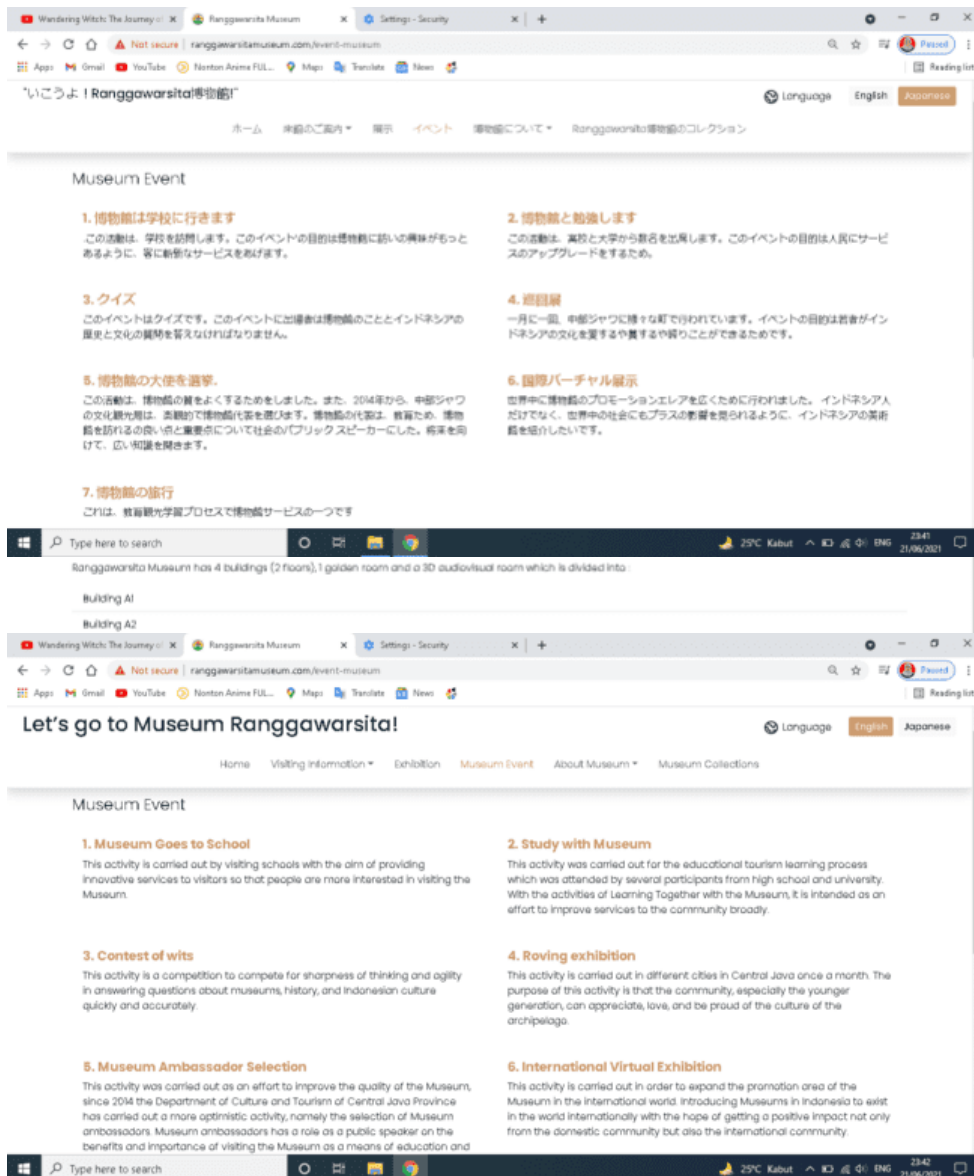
Wandering Witch: The Journey of ✕ | Ranggawarsita Museum ✕ | Settings - Security ✕ | +

Not secure | ranggawarsitamuseum.com/event-museum

Paused

Apps Gmail YouTube Nonton Anime FUL... Maps Translate News

Reading list

"いこうよ！Ranggawarsita博物館!"

Language English Japanese

ホーム 来館のご案内 ▾ 展示 イベント 博物館について ▾ Ranggawarsita博物館のコレクション

Museum Event

1. 博物館は学校に行きます

この活動は、学校を訪問します。このイベントの目的は博物館に訪いの興味がもっとあるように、客に新鮮なサービスをあげます。

2. 博物館と勉強します

この活動は、高校と大学から数名を出展します。このイベントの目的は人民にサービスのアップグレードをするため。

3. クイズ

このイベントはクイズです。このイベントに出場者は博物館のこととインドネシアの歴史と文化の質問を答えなければなりません。

4. 巡回展

一月に一回、中部ジャワに様々な町で行われています。イベントの目的は若者がインドネシアの文化を愛するや賞するや誇りことができるためです。

5. 博物館の大使を選挙。

この活動は、博物館の質をよくするためをしました。また、2014年から、中部ジャワの文化観光局は、楽観的で博物館代表を選びます。博物館の代表は、教育ため、博物館を訪れるの良い点と重要点について社会のパブリック スピーカーにした。将来を向けて、広い知識を聞きます。

6. 国際バーチャル展示

世界中に博物館のプロモーションエレアを広くために行われました。インドネシア人だけでなく、世界中の社会にもプラスの影響を見られるように、インドネシアの美術館を紹介したいです。

7. 博物館の旅行

これは、教育観光学習プロセスで博物館サービスの一つです

Type here to search

25°C Kabut ENG 23:41 21/06/2021

Ranggawarsita Museum has 4 buildings (2 floors), 1 golden room and a 3D audiovisual room which is divided into :

Building A1

Building A2

Wandering Witch: The Journey of ✕ | Ranggawarsita Museum ✕ | Settings - Security ✕ | +

Not secure | ranggawarsitamuseum.com/event-museum

Paused

Apps Gmail YouTube Nonton Anime FUL... Maps Translate News

Reading list

Let's go to Museum Ranggawarsita!

Language English Japanese

Home Visiting Information ▾ Exhibition Museum Event About Museum ▾ Museum Collections

Museum Event

1. Museum Goes to School

This activity is carried out by visiting schools with the aim of providing innovative services to visitors so that people are more interested in visiting the Museum.

2. Study with Museum

This activity was carried out for the educational tourism learning process which was attended by several participants from high school and university. With the activities of Learning Together with the Museum, it is intended as an effort to improve services to the community broadly.

3. Contest of wits

This activity is a competition to compete for sharpness of thinking and agility in answering questions about museums, history, and Indonesian culture quickly and accurately.

4. Roving exhibition

This activity is carried out in different cities in Central Java once a month. The purpose of this activity is that the community, especially the younger generation, can appreciate, love, and be proud of the culture of the archipelago.

5. Museum Ambassador Selection

This activity was carried out as an effort to improve the quality of the Museum, since 2014 the Department of Culture and Tourism of Central Java Province has carried out a more optimistic activity, namely the selection of Museum ambassadors. Museum ambassadors has a role as a public speaker on the benefits and importance of visiting the Museum as a means of education and

6. International Virtual Exhibition

This activity is carried out in order to expand the promotion area of the Museum in the international world. Introducing Museums in Indonesia to exist in the world internationally with the hope of getting a positive impact not only from the domestic community but also the international community.

Type here to search

25°C Kabut ENG 23:42 21/06/2021